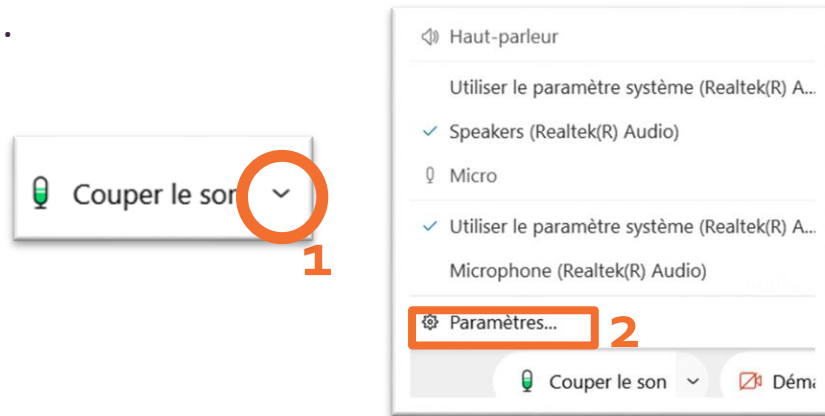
Couper le son

1

Haut-parleur

Utiliser le paramètre système (Realtek(R) A...

Speakers (Realtek(R) Audio)

Micro

Utiliser le paramètre système (Realtek(R) A...

Microphone (Realtek(R) Audio)

Paramètres...

2

Couper le son

Dém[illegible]